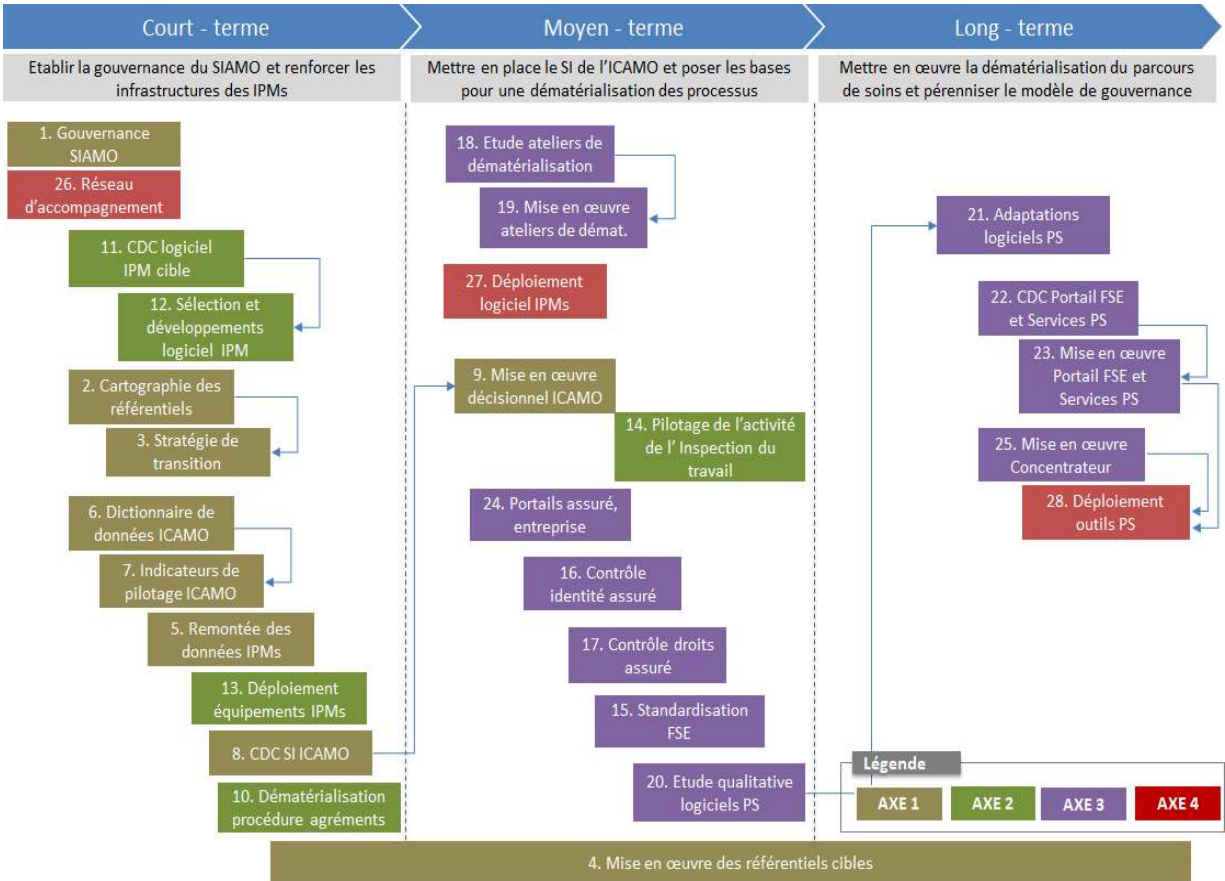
Court - terme

Etablir la gouvernance du SIAMO et renforcer les infrastructures des IPMs

1. Gouvernance SIAMO

26. Réseau d'accompagnement

11. CDC logiciel IPM cible

12. Sélection et développements logiciel IPM

2. Cartographie des référentiels

3. Stratégie de transition

6. Dictionnaire de données ICAMO

7. Indicateurs de pilotage ICAMO

5. Remontée des données IPMs

13. Déploiement équipements IPMs

8. CDC SI ICAMO

10. Dématérialisation procédure agréments

Moyen - terme

Mettre en place le SI de l'ICAMO et poser les bases pour une dématérialisation des processus

18. Etude ateliers de dématérialisation

19. Mise en œuvre ateliers de démat.

27. Déploiement logiciel IPMs

9. Mise en œuvre décisionnel ICAMO

14. Pilotage de l'activité de l' Inspection du travail

24. Portails assuré, entreprise

16. Contrôle identité assuré

17. Contrôle droits assuré

15. Standardisation FSE

20. Etude qualitative logiciels PS

Long - terme

Mettre en œuvre la dématérialisation du parcours de soins et pérenniser le modèle de gouvernance

21. Adaptations logiciels PS

22. CDC Portail FSE et Services PS

23. Mise en œuvre Portail FSE et Services PS

25. Mise en œuvre Concentrateur

28. Déploiement outils PS

Légende

AXE 1 AXE 2 AXE 3 AXE 4

4. Mise en œuvre des référentiels cibles